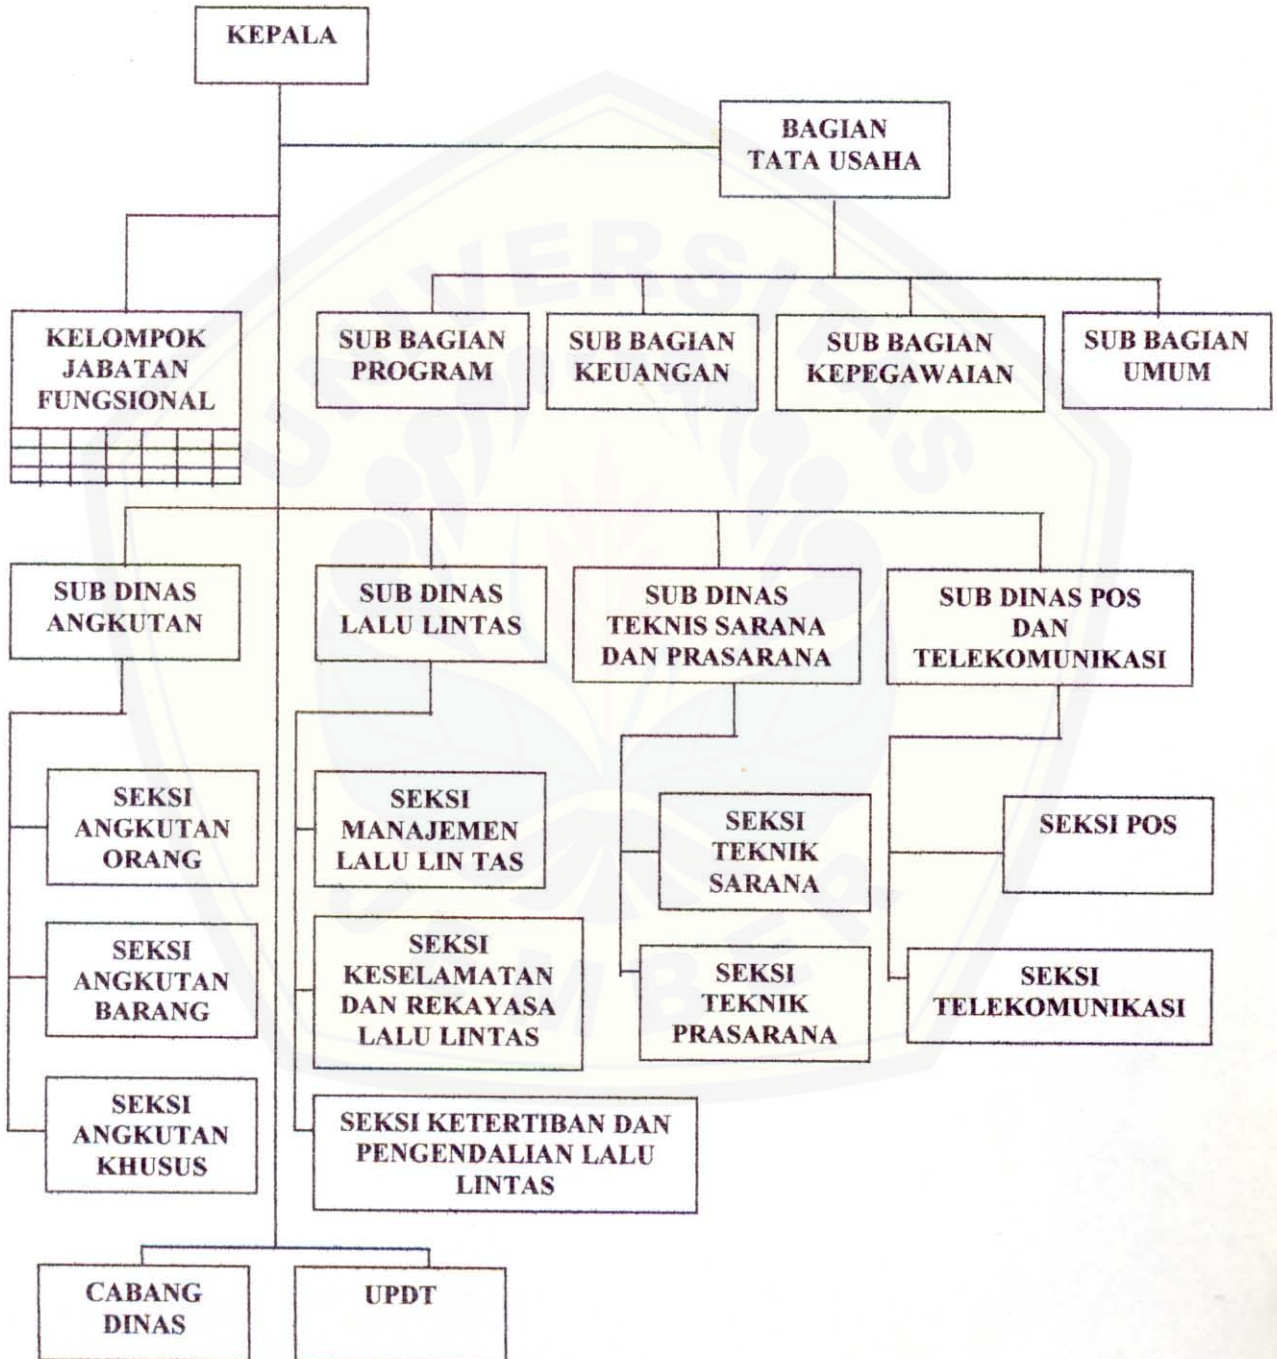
KEPALA

BAGIAN TATA USAHA

KELOMPOK JABATAN FUNGSIONAL

SUB BAGIAN PROGRAM

SUB BAGIAN KEUANGAN

SUB BAGIAN KEPEGAWAIAN

SUB BAGIAN UMUM

SUB DINAS ANGKUTAN

SUB DINAS LALU LINTAS

SUB DINAS TEKNIS SARANA DAN PRASARANA

SUB DINAS POS DAN TELEKOMUNIKASI

SEKSI ANGKUTAN ORANG

SEKSI ANGKUTAN BARANG

SEKSI ANGKUTAN KHUSUS

SEKSI MANAJEMEN LALU LIN TAS

SEKSI KESELAMATAN DAN REKAYASA LALU LINTAS

SEKSI KETERTIBAN DAN PENGENDALIAN LALU LINTAS

SEKSI TEKNIK SARANA

SEKSI TEKNIK PRASARANA

SEKSI POS

SEKSI TELEKOMUNIKASI

CABANG DINAS

UPDT